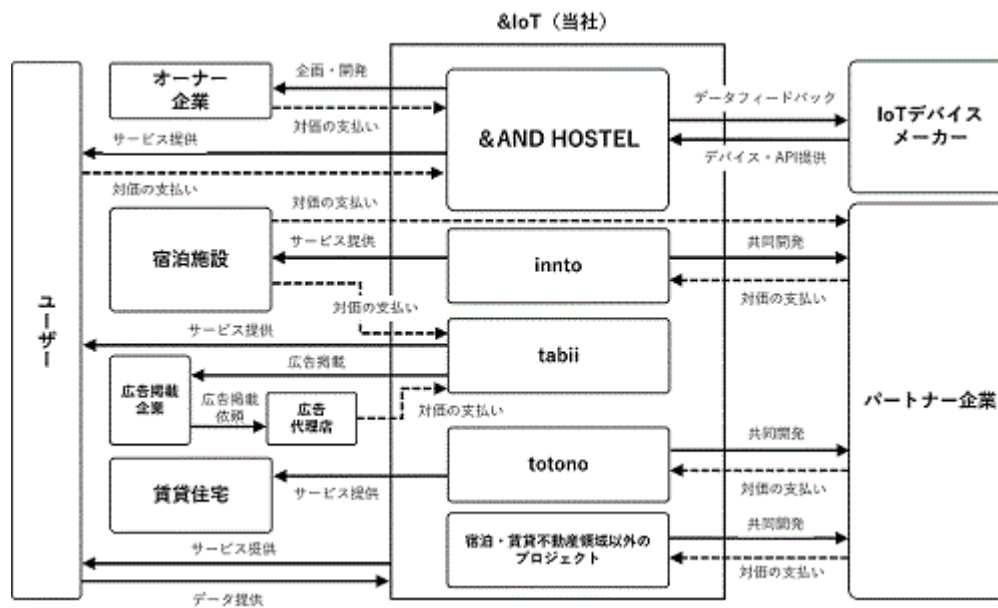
&IoT（当社）

ユーザー

オーナー企業

企画・開発

対価の支払い

サービス提供

対価の支払い

&AND HOSTEL

データフィードバック

デバイス・API提供

IoTデバイスメーカー

宿泊施設

対価の支払い

サービス提供

innto

共同開発

対価の支払い

対価の支払い

サービス提供

tabii

広告掲載

広告掲載企業

広告掲載依頼

広告代理店

対価の支払い

パートナー企業

totono

共同開発

対価の支払い

賃貸住宅

サービス提供

サービス提供

宿泊・賃貸不動産領域以外のプロジェクト

共同開発

対価の支払い

データ提供